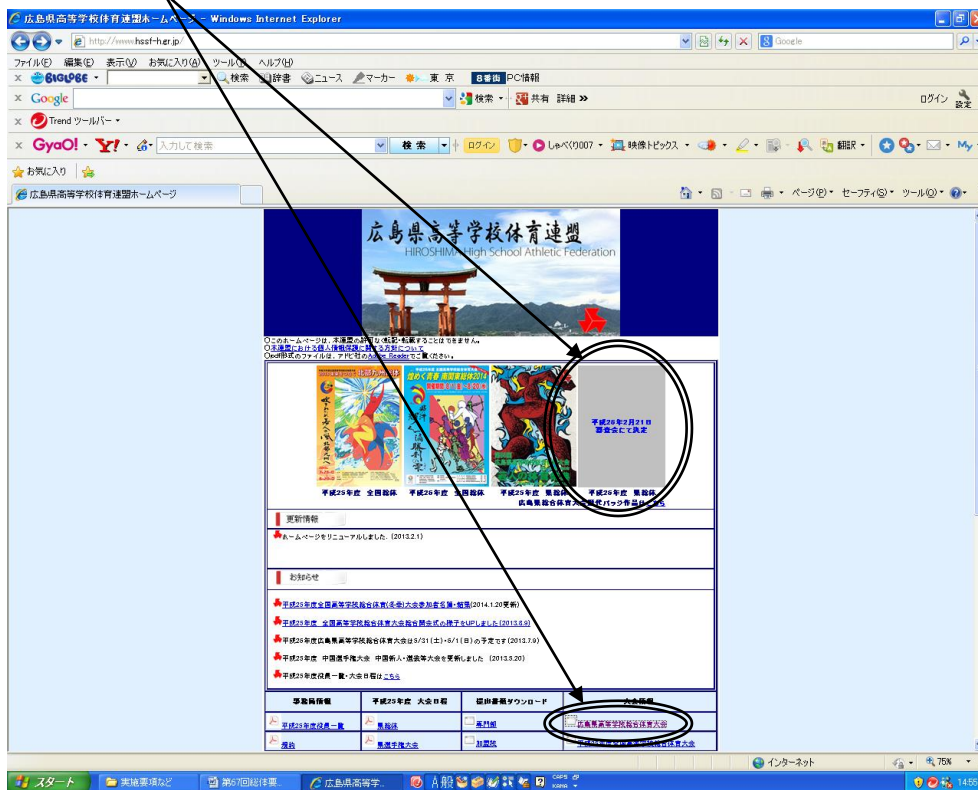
広島県高等学校体育連盟ホームページ - Windows Internet Explorer

http://www.hssf-h.gr.jp/

Google

ファイル(F) 編集(E) 表示(V) お気に入り(A) ツール(T) ヘルプ(H)

BIGLOBE 検索 辞書 ニュース マーカー 東京 8番街 PC情報

Google 検索 共有 詳細 » ログイン 設定

Trend ツールバー

GyaO! Y! 入力して検索 検索 ログイン しゃべり007 映像トピックス 翻訳

お気に入り

広島県高等学校体育連盟ホームページ

ページ(P) セーフティ(S) ツール(O)

広島県高等学校体育連盟
HIROSHIMA High School Athletic Federation

○このホームページは、本連盟の許可なく転記・転載することはできません。
○本連盟における個人情報保護に関する方針について
○pdf形式のファイルは、アドビ社のAdobe Readerでご覧ください。

平成26年2月21日 委員会にて決定

平成25年度 全国総体 平成26年度 全国総体 平成25年度 県総体 平成26年度 県総体
広島県総合体育大会 記念バッジ作品はこちら

更新情報

ホームページをリニューアルしました。(2013.2.1)

お知らせ

平成25年度全国高等学校総合体育(冬季)大会参加者名簿・結果(2014.1.20更新)

平成25年度 全国高等学校総合体育大会総合開会式の様子をUPしました(2013.8.9)

平成26年度広島県高等学校総合体育大会は5/31(土)・6/1(日)の予定です(2013.7.9)

平成25年度 中国選手権大会 中国新人・選抜等大会を更新しました (2013.3.20)

平成25年度役員一覧・大会日程はこちら

| 事務局情報 | 平成25年度 大会日程 | 提出書類ダウンロード | 大会結果 |
|---|---|---|---|
| 平成25年度役員一覧 | 県総体 | 専門部 | 広島県高等学校総合体育大会 |
| 規約 | 県選手権大会 | 加盟校 | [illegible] |

インターネット 75%

スタート 実施要項など 第67回総体要... 広島県高等学... A 般 CAPS KANA 14:55